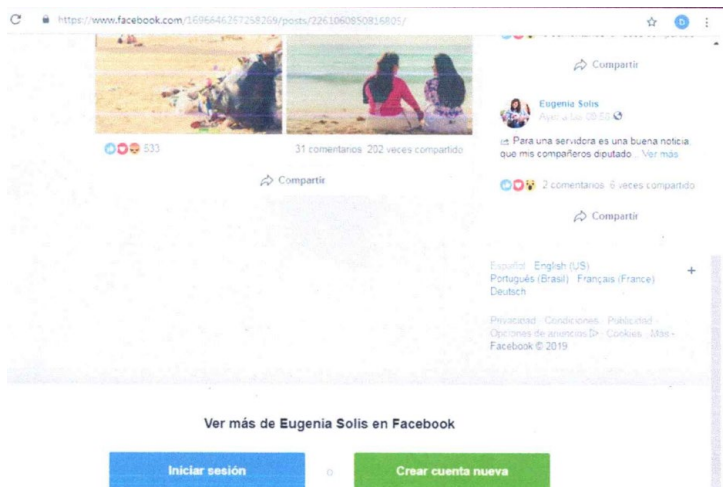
https://www.facebook.com/1696646267258269/posts/2261060850816805/

533

31 comentarios 202 veces compartido

Compartir

Compartir

Eugenia Solis

Ayer a las 20:53

Para una servidora es una buena noticia que mis compañeros diputado... Ver más

2 comentarios 6 veces compartido

Compartir

Español English (US)
Português (Brasil) Français (France)
Deutsch

Privacidad · Condiciones · Publicidad · Opciones de anuncios · Cookies · Más
Facebook © 2019

Ver más de Eugenia Solis en Facebook

Iniciar sesión

o

Crear cuenta nueva